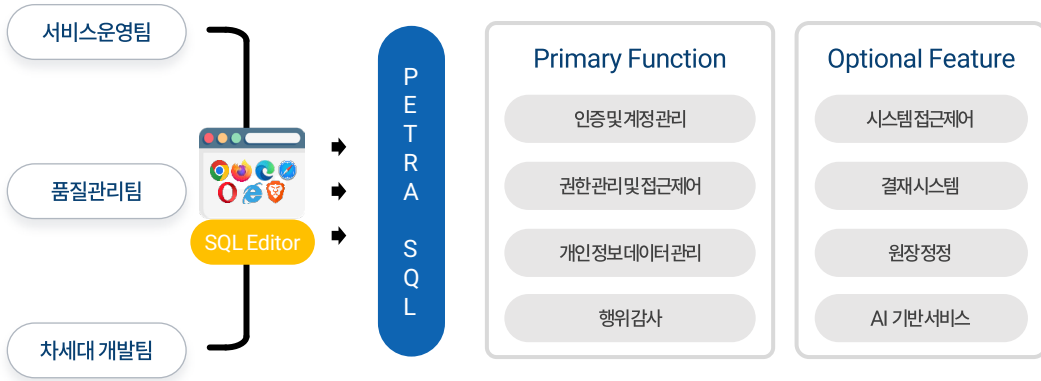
서비스운영팀

품질관리팀

차세대 개발팀

SQL Editor

PETRA SQL

Primary Function

인증 및 계정관리

권한관리 및 접근제어

개인정보 데이터 관리

행위감사

Optional Feature

시스템 접근제어

결재시스템

원장정정

AI 기반서비스